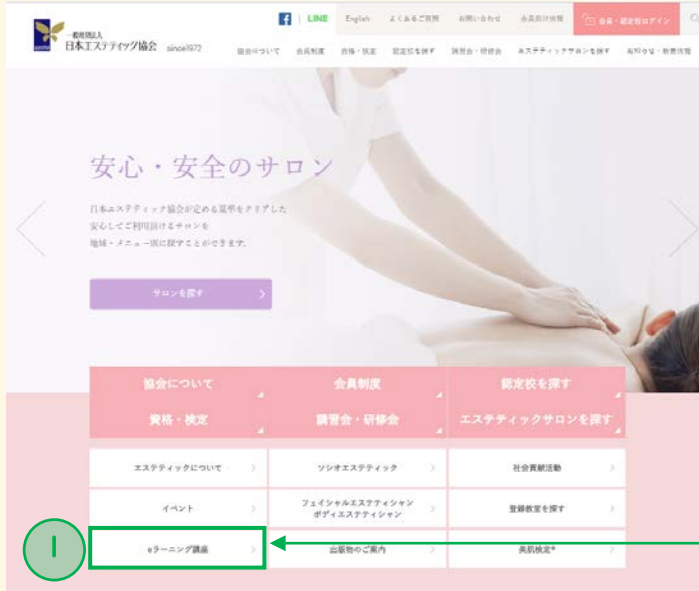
一般社団法人
日本エステティック協会 since1972

LINE English よくあるご質問 お問い合わせ 会員向け情報 会員・認定校ログイン

協会について 会員制度 資格・検定 認定校を探す 講習会・研修会 エステティックサロンを探す お知らせ・新着情報

安心・安全のサロン

日本エステティック協会が定める基準をクリアした
安心してご利用頂けるサロンを
地域・メニュー別に探すことができます。

サロンを探す

| 協会について | 会員制度 | 認定校を探す |
|---|---|---|
| 資格・検定 | 講習会・研修会 | エステティックサロンを探す |

| エステティックについて | ソシオエステティック | 社会貢献活動 |
|---|---|---|
| イベント | フェイシャルエステティシャン ボディエステティシャン | 登録教室を探す |
| eラーニング講座 | 出版物のご案内 | 美肌検定® |

1